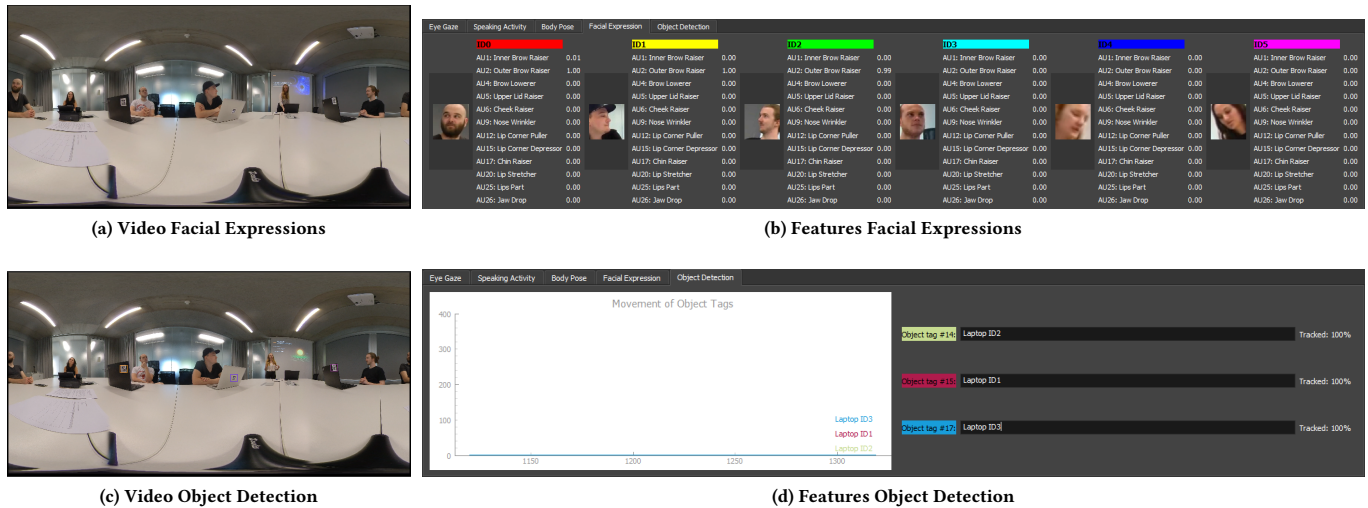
(a) Video Facial Expressions

Eye Gaze | Speaking Activity | Body Pose | Facial Expression | Object Detection

ID0
AU1: Inner Brow Raiser 0.01
AU2: Outer Brow Raiser 1.00
AU4: Brow Lowerer 0.00
AU5: Upper Lid Raiser 0.00
AU6: Cheek Raiser 0.00
AU9: Nose Wrinkler 0.00
AU12: Lip Corner Puller 0.00
AU15: Lip Corner Depressor 0.00
AU17: Chin Raiser 0.00
AU20: Lip Stretcher 0.00
AU25: Lips Part 0.00
AU26: Jaw Drop 0.00

ID1
AU1: Inner Brow Raiser 0.00
AU2: Outer Brow Raiser 1.00
AU4: Brow Lowerer 0.00
AU5: Upper Lid Raiser 0.00
AU6: Cheek Raiser 0.00
AU9: Nose Wrinkler 0.00
AU12: Lip Corner Puller 0.00
AU15: Lip Corner Depressor 0.00
AU17: Chin Raiser 0.00
AU20: Lip Stretcher 0.00
AU25: Lips Part 0.00
AU26: Jaw Drop 0.00

ID2
AU1: Inner Brow Raiser 0.00
AU2: Outer Brow Raiser 0.99
AU4: Brow Lowerer 0.00
AU5: Upper Lid Raiser 0.00
AU6: Cheek Raiser 0.00
AU9: Nose Wrinkler 0.00
AU12: Lip Corner Puller 0.00
AU15: Lip Corner Depressor 0.00
AU17: Chin Raiser 0.00
AU20: Lip Stretcher 0.00
AU25: Lips Part 0.00
AU26: Jaw Drop 0.00

ID3
AU1: Inner Brow Raiser 0.00
AU2: Outer Brow Raiser 0.00
AU4: Brow Lowerer 0.00
AU5: Upper Lid Raiser 0.00
AU6: Cheek Raiser 0.00
AU9: Nose Wrinkler 0.00
AU12: Lip Corner Puller 0.00
AU15: Lip Corner Depressor 0.00
AU17: Chin Raiser 0.00
AU20: Lip Stretcher 0.00
AU25: Lips Part 0.00
AU26: Jaw Drop 0.00

ID4
AU1: Inner Brow Raiser 0.00
AU2: Outer Brow Raiser 0.00
AU4: Brow Lowerer 0.00
AU5: Upper Lid Raiser 0.00
AU6: Cheek Raiser 0.00
AU9: Nose Wrinkler 0.00
AU12: Lip Corner Puller 0.00
AU15: Lip Corner Depressor 0.00
AU17: Chin Raiser 0.00
AU20: Lip Stretcher 0.00
AU25: Lips Part 0.00
AU26: Jaw Drop 0.00

ID5
AU1: Inner Brow Raiser 0.00
AU2: Outer Brow Raiser 0.00
AU4: Brow Lowerer 0.00
AU5: Upper Lid Raiser 0.00
AU6: Cheek Raiser 0.00
AU9: Nose Wrinkler 0.00
AU12: Lip Corner Puller 0.00
AU15: Lip Corner Depressor 0.00
AU17: Chin Raiser 0.00
AU20: Lip Stretcher 0.00
AU25: Lips Part 0.00
AU26: Jaw Drop 0.00

(b) Features Facial Expressions

(c) Video Object Detection

Eye Gaze | Speaking Activity | Body Pose | Facial Expression | Object Detection

Movement of Object Tags
400
300
200
100
0
1150 1200 1250 1300
Laptop ID3
Laptop ID1
Laptop ID2

Object tag #14: Laptop ID2 Tracked: 100%
Object tag #15: Laptop ID1 Tracked: 100%
Object tag #17: Laptop ID3 Tracked: 100%

(d) Features Object Detection